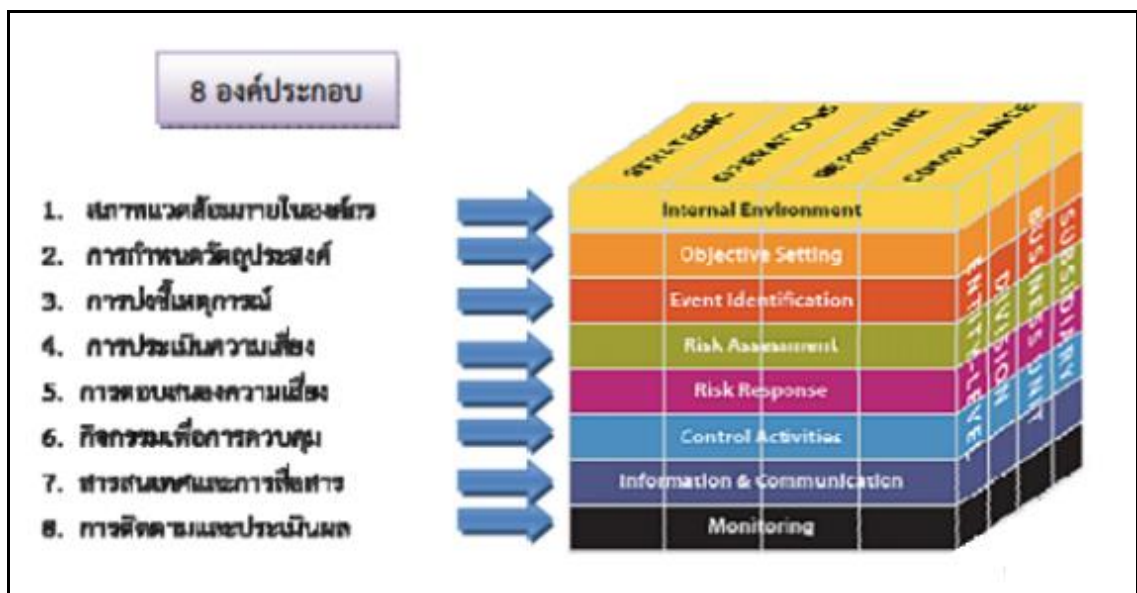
8 องค์ประกอบ

1. สภาพแวดล้อมภายในองค์กร
2. การกำหนดวัตถุประสงค์
3. การบ่งชี้เหตุการณ์
4. การประเมินความเสี่ยง
5. การตอบสนองความเสี่ยง
6. กิจกรรมเพื่อการควบคุม
7. สารสนเทศและการสื่อสาร
8. การติดตามและประเมินผล

STRATEGIC
OPERATIONS
REPORTING
COMPLIANCE

Internal Environment
Objective Setting
Event Identification
Risk Assessment
Risk Response
Control Activities
Information & Communication
Monitoring

ENTITY-LEVEL
DIVISION
BUSINESS UNIT
SUBSIDIARY